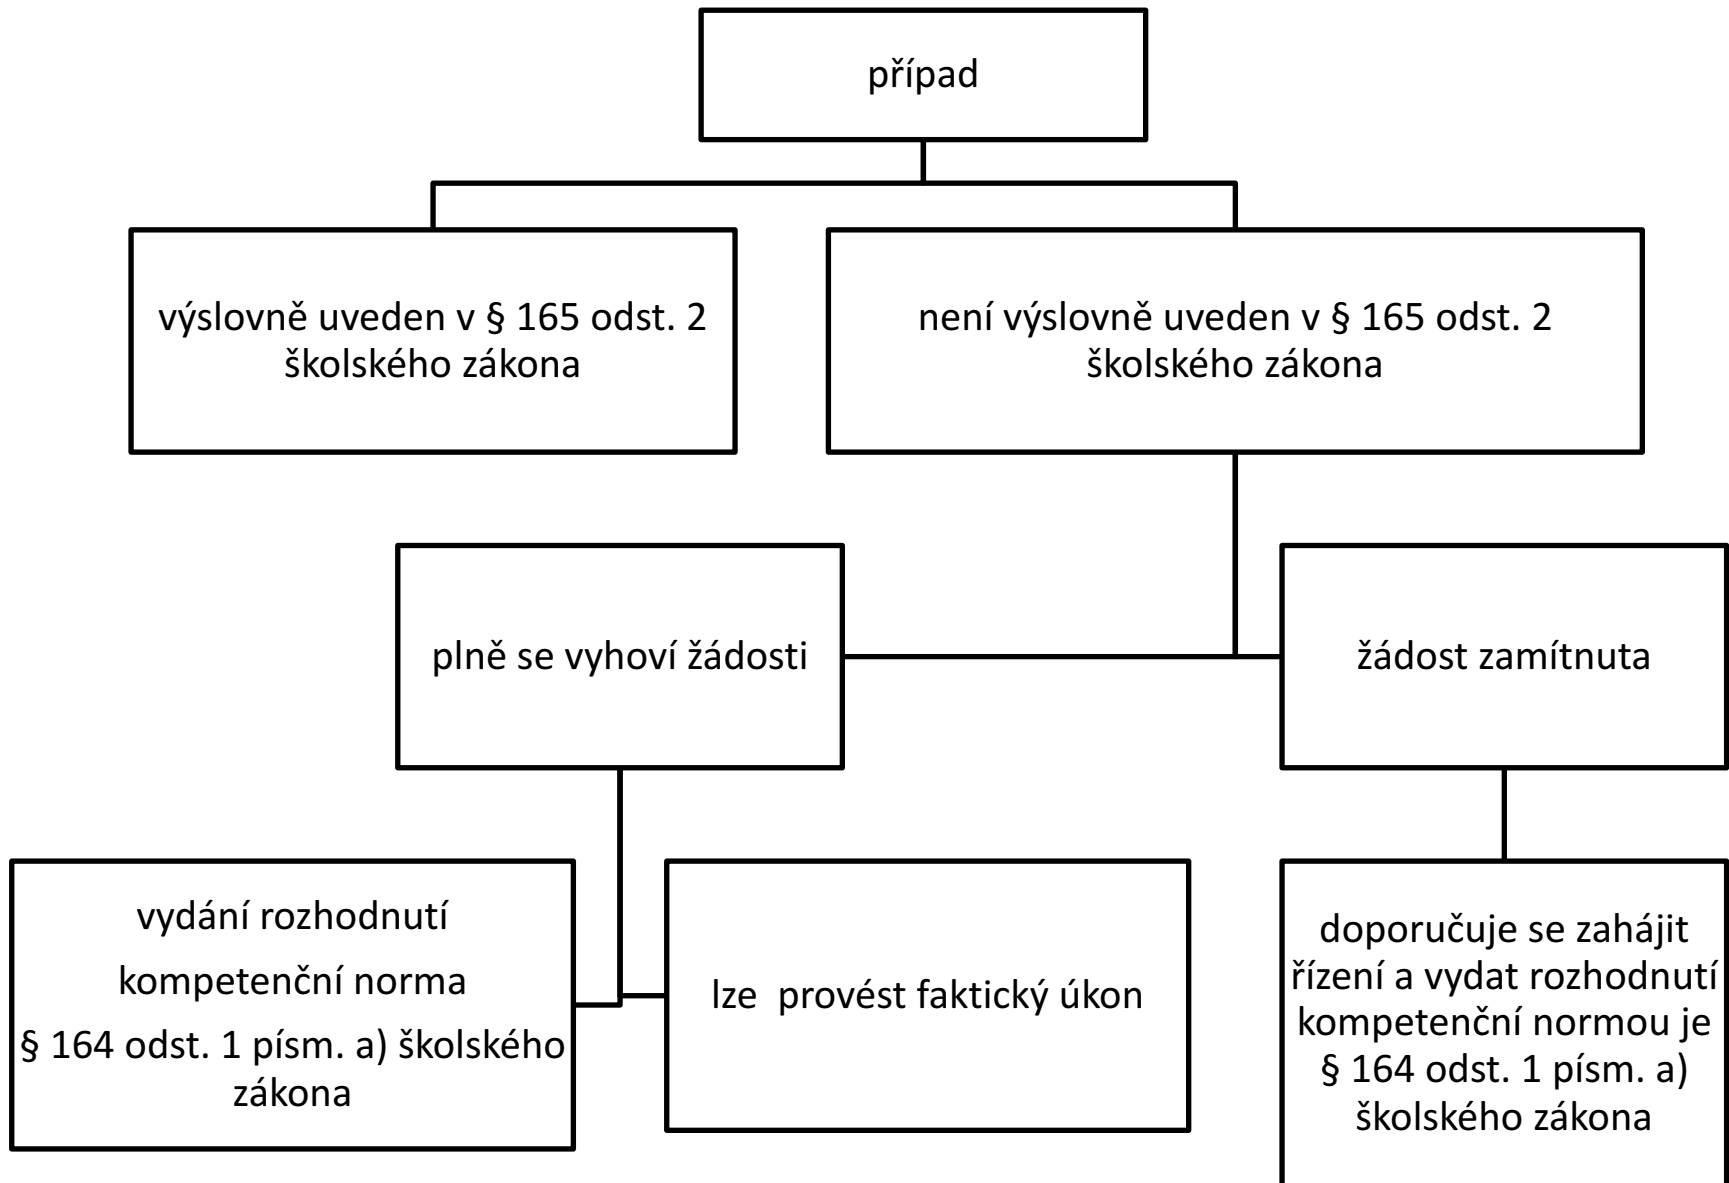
případ

výslovně uveden v § 165 odst. 2 školského zákona

není výslovně uveden v § 165 odst. 2 školského zákona

plně se vyhoví žádosti

žádost zamítnuta

vydání rozhodnutí

kompetenční norma

§ 164 odst. 1 písm. a) školského zákona

lze provést faktický úkon

doporučuje se zahájit řízení a vydat rozhodnutí kompetenční normou je § 164 odst. 1 písm. a) školského zákona